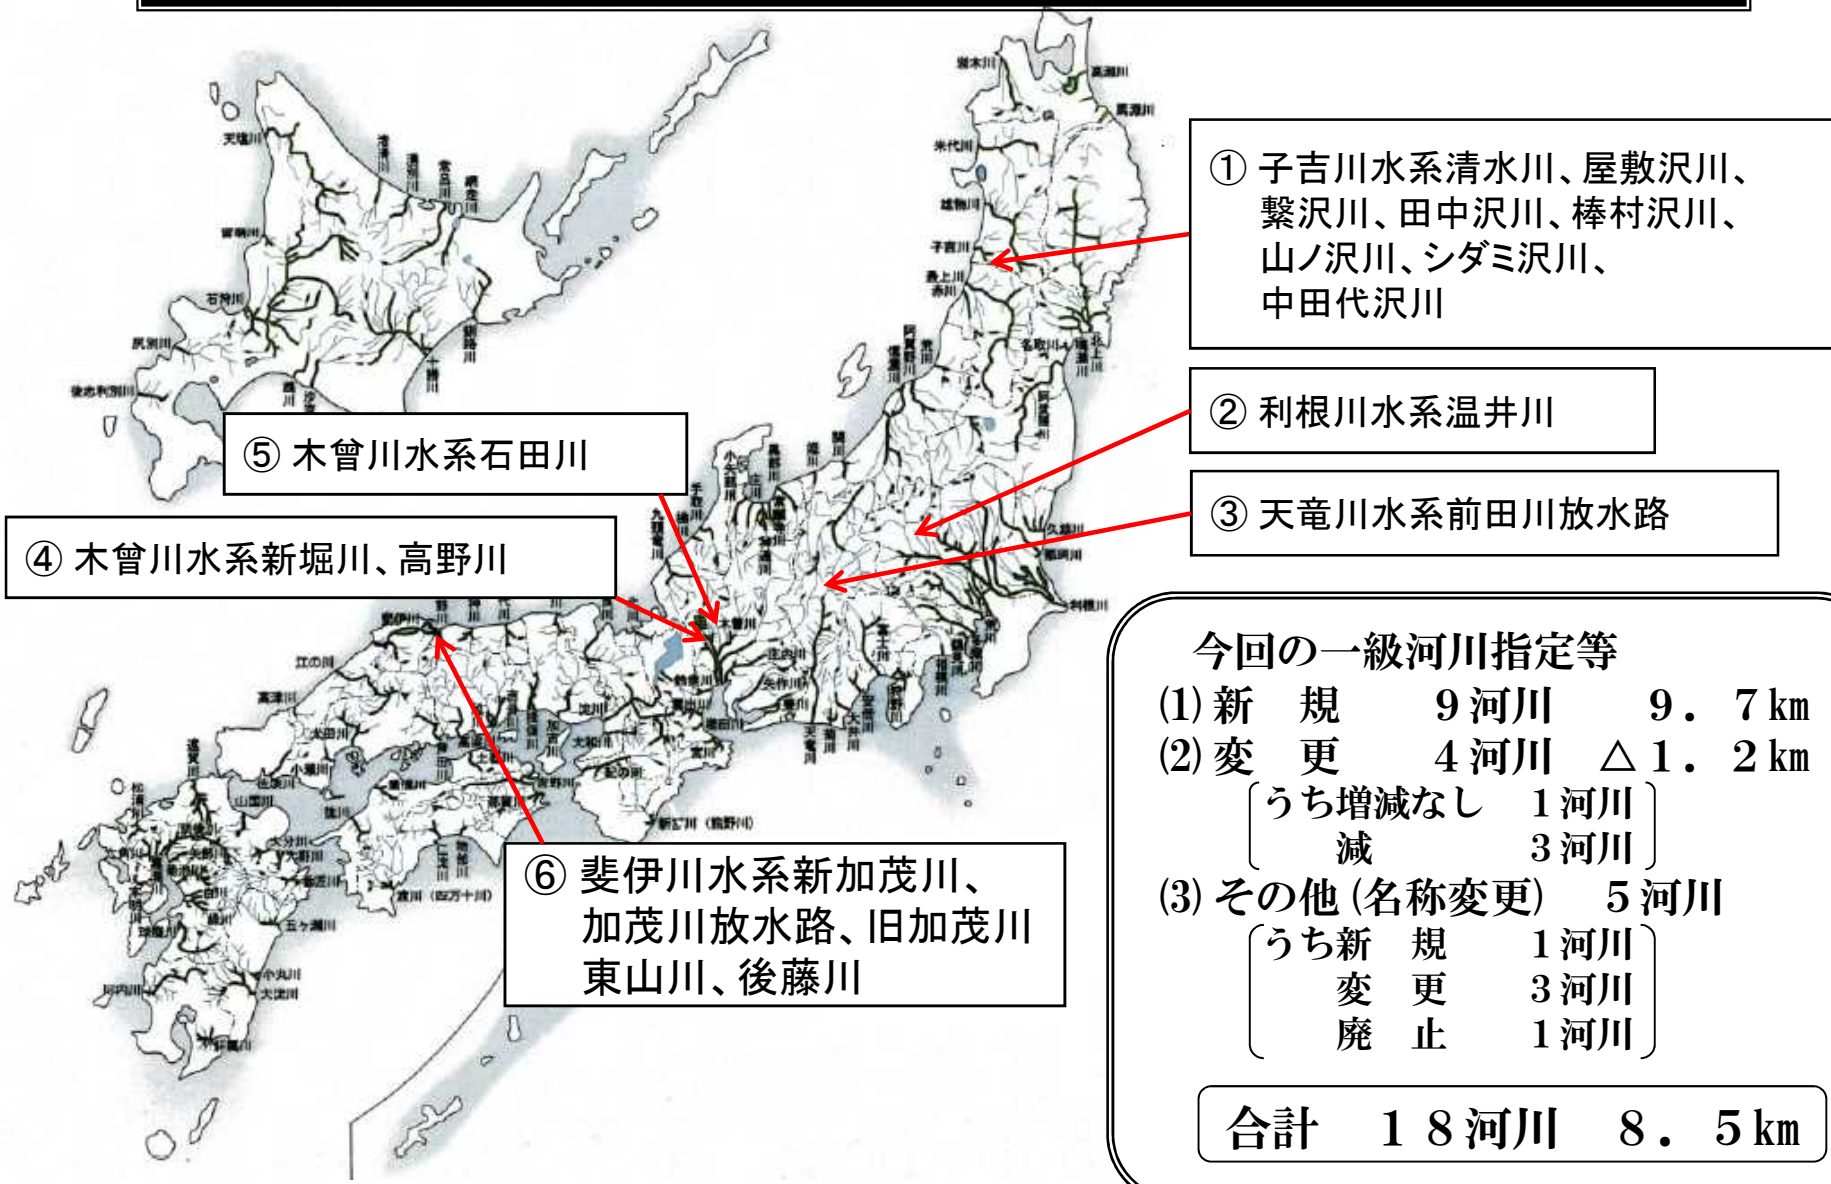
① 子吉川水系清水川、屋敷沢川、繋沢川、田中沢川、棒村沢川、山ノ沢川、シダミ沢川、中田代沢川

② 利根川水系温井川

③ 天竜川水系前田川放水路

⑤ 木曾川水系石田川

④ 木曾川水系新堀川、高野川

⑥ 斐伊川水系新加茂川、加茂川放水路、旧加茂川東山川、後藤川

今回の一級河川指定等
(1) 新　規　9河川　9．7km
(2) 変　更　4河川　△1．2km
うち増減なし　1河川
減　3河川
(3) その他（名称変更）　5河川
うち新　規　1河川
変　更　3河川
廃　止　1河川

合計　18河川　8．5km